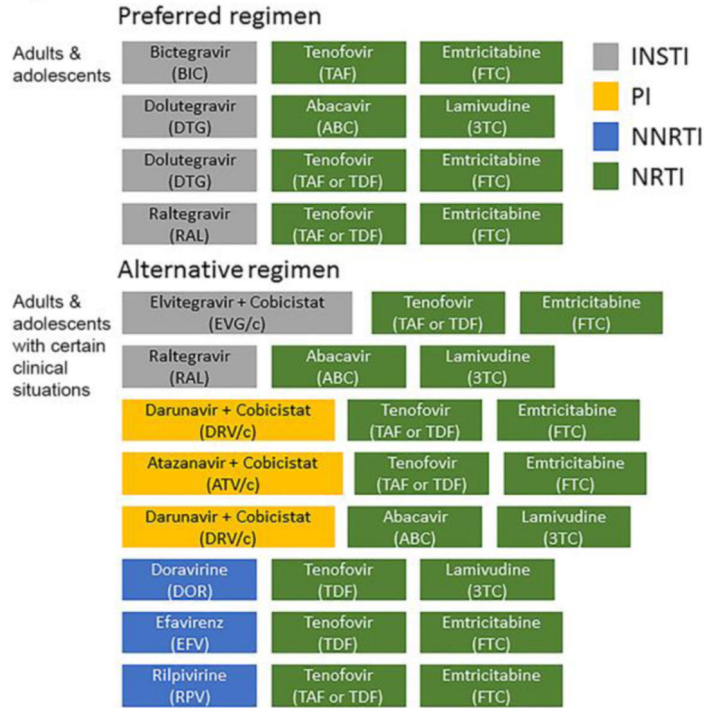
Preferred regimen

Adults & adolescents

Bictegravir (BIC) | Tenofovir (TAF) | Emtricitabine (FTC)

Dolutegravir (DTG) | Abacavir (ABC) | Lamivudine (3TC)

Dolutegravir (DTG) | Tenofovir (TAF or TDF) | Emtricitabine (FTC)

Raltegravir (RAL) | Tenofovir (TAF or TDF) | Emtricitabine (FTC)

INSTI
PI
NNRTI
NRTI

Alternative regimen

Adults & adolescents with certain clinical situations

Elvitegravir + Cobicistat (EVG/c) | Tenofovir (TAF or TDF) | Emtricitabine (FTC)

Raltegravir (RAL) | Abacavir (ABC) | Lamivudine (3TC)

Darunavir + Cobicistat (DRV/c) | Tenofovir (TAF or TDF) | Emtricitabine (FTC)

Atazanavir + Cobicistat (ATV/c) | Tenofovir (TAF or TDF) | Emtricitabine (FTC)

Darunavir + Cobicistat (DRV/c) | Abacavir (ABC) | Lamivudine (3TC)

Doravirine (DOR) | Tenofovir (TDF) | Lamivudine (3TC)

Efavirenz (EFV) | Tenofovir (TDF) | Emtricitabine (FTC)

Rilpivirine (RPV) | Tenofovir (TAF or TDF) | Emtricitabine (FTC)